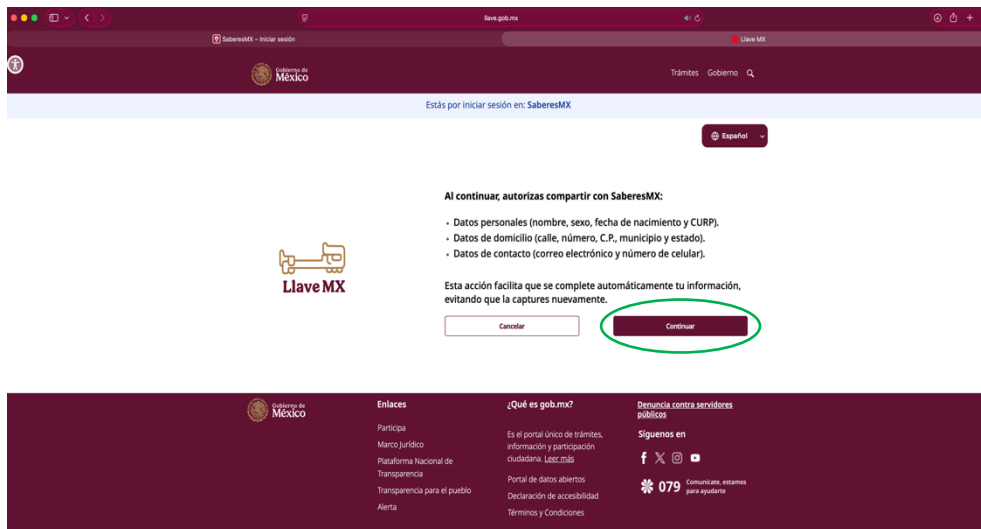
llave.gob.mx

SaberesMX – Iniciar sesión

Llave MX

Gobierno de México

Trámites Gobierno

Estás por iniciar sesión en: SaberesMX

Español

Llave MX

Al continuar, autorizas compartir con SaberesMX:

• Datos personales (nombre, sexo, fecha de nacimiento y CURP).
• Datos de domicilio (calle, número, C.P., municipio y estado).
• Datos de contacto (correo electrónico y número de celular).

Esta acción facilita que se complete automáticamente tu información, evitando que la captures nuevamente.

Cancelar

Continuar

Gobierno de México

Enlaces

Participa

Marco Jurídico

Plataforma Nacional de Transparencia

Transparencia para el pueblo

Alerta

¿Qué es gob.mx?

Es el portal único de trámites, información y participación ciudadana. Leer más

Portal de datos abiertos

Declaración de accesibilidad

Términos y Condiciones

Denuncia contra servidores públicos

Síguenos en

079 Comunícate, estamos para ayudarte